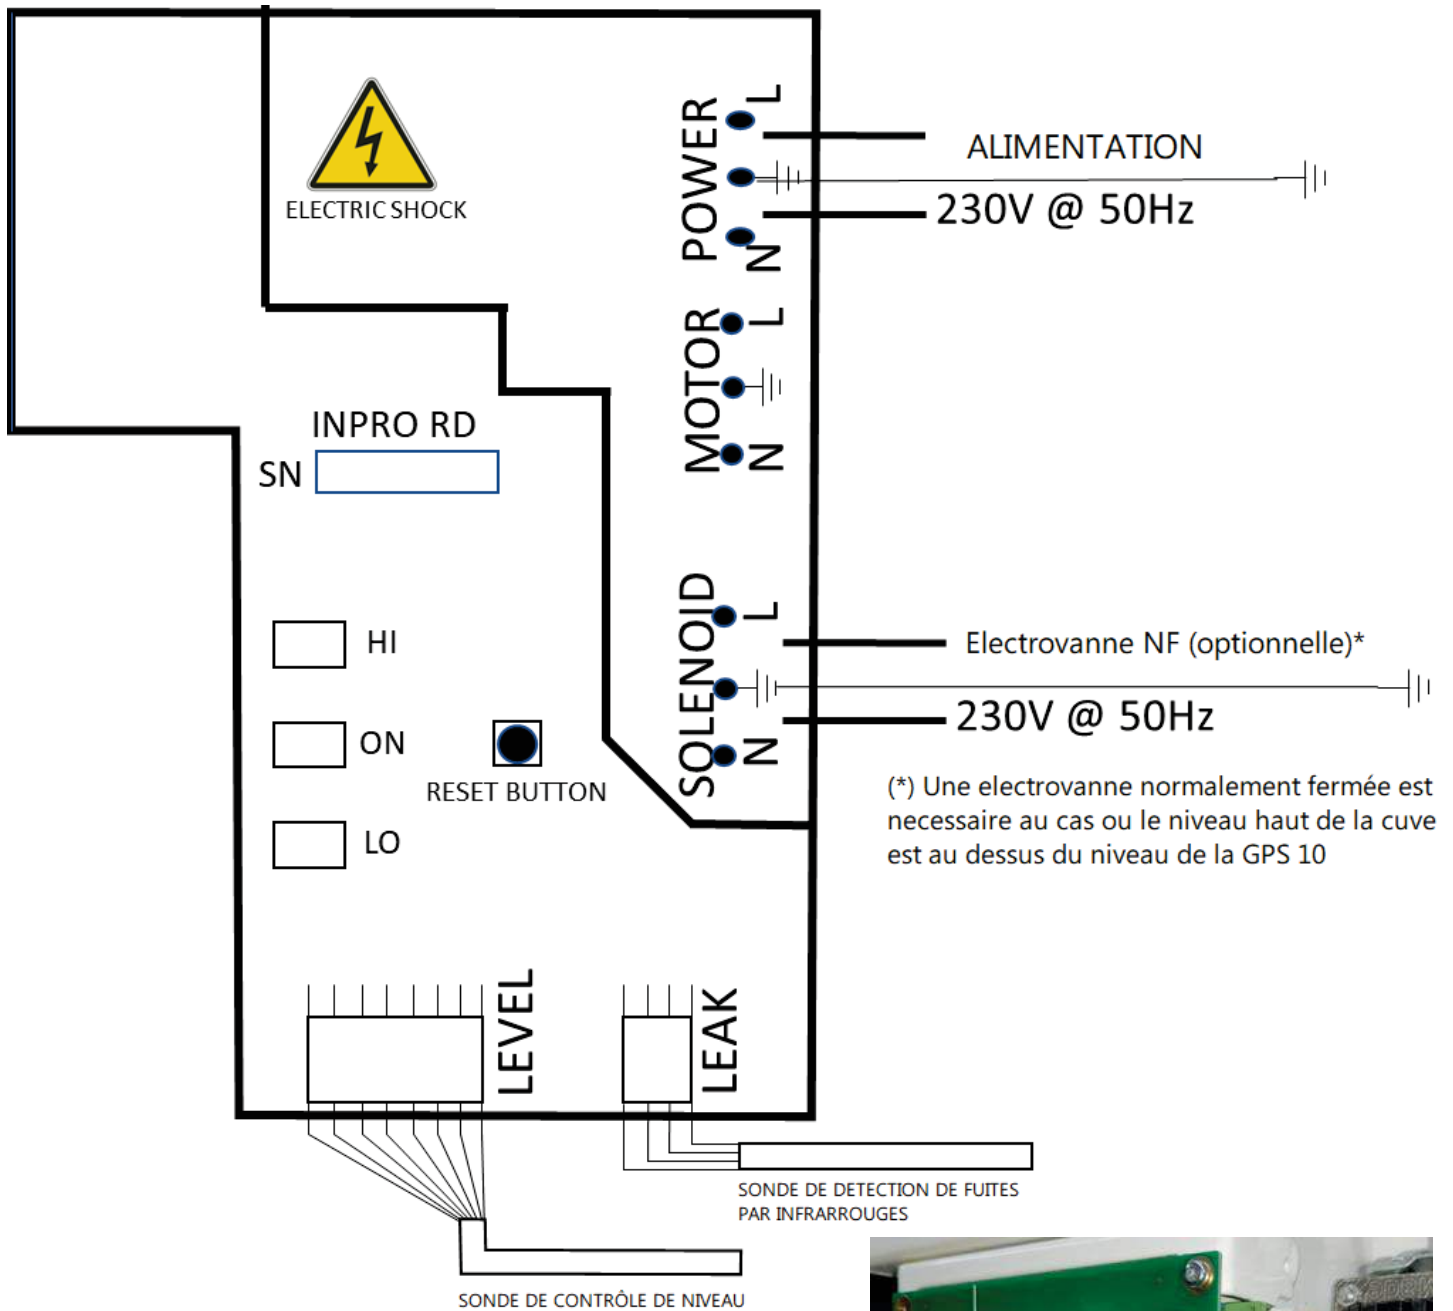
ELECTRIC SHOCK

POWER
L
N

ALIMENTATION
230V @ 50Hz

MOTOR
L
N

INPRO RD
SN

SOLENOID
L
N

Electrovanne NF (optionnelle)*
230V @ 50Hz

HI

ON

RESET BUTTON

LO

(*) Une electrovanne normalement fermée est necessaire au cas ou le niveau haut de la cuve est au dessus du niveau de la GPS 10

LEVEL

LEAK

SONDE DE DETECTION DE FUITES PAR INFRARROUGES

SONDE DE CONTRÔLE DE NIVEAU